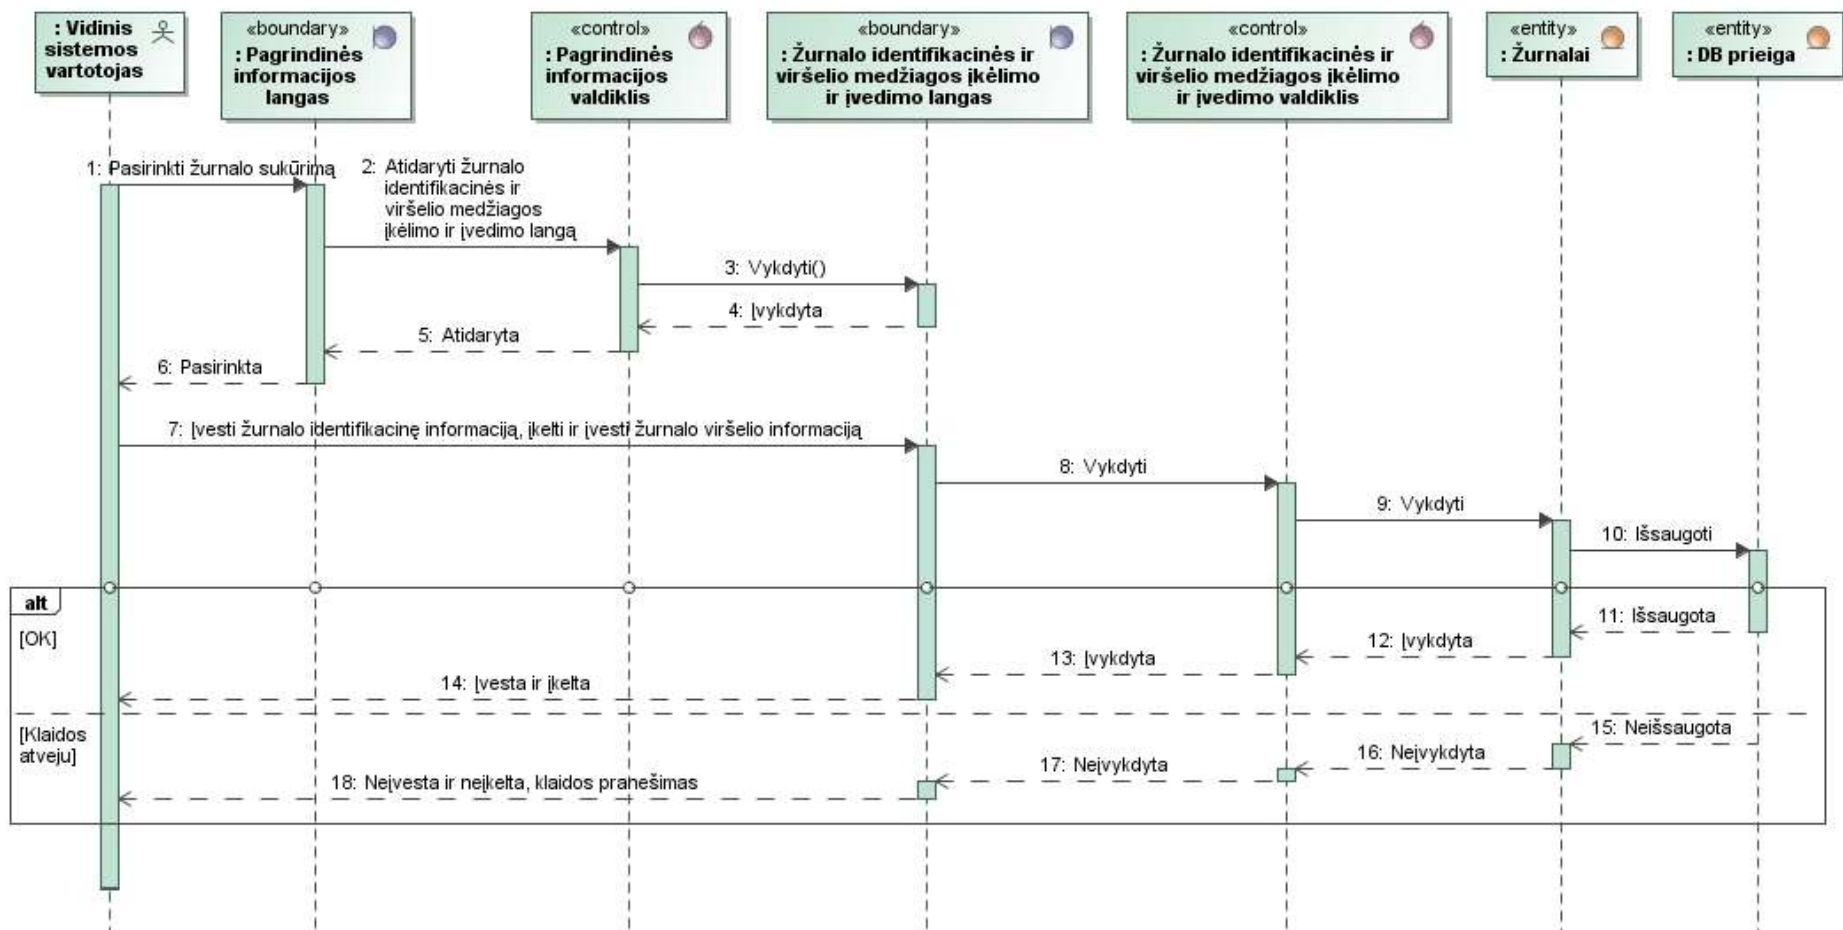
: Vidinis sistemos vartotojas

«boundary»
: Pagrindinės informacijos langas

«control»
: Pagrindinės informacijos valdiklis

«boundary»
: Žurnalo identifikacinės ir viršelio medžiagos įkėlimo ir įvedimo langas

«control»
: Žurnalo identifikacinės ir viršelio medžiagos įkėlimo ir įvedimo valdiklis

«entity»
: Žurnalai

«entity»
: DB prieiga

1: Pasirinkti žurnalo sukūrimą

2: Atidaryti žurnalo identifikacinės ir viršelio medžiagos įkėlimo ir įvedimo langą

3: Vykdyti()

4: Įvykdyta

5: Atidaryta

6: Pasirinkta

7: Įvesti žurnalo identifikacinę informaciją, įkelti ir įvesti žurnalo viršelio informaciją

8: Vykdyti

9: Vykdyti

10: Išsaugoti

alt

[OK]

11: Išsaugota

12: Įvykdyta

13: Įvykdyta

14: Įvesta ir įkelta

[Klaidos atveju]

15: Neišsaugota

16: Neįvykdyta

17: Neįvykdyta

18: Neįvesta ir neįkelta, klaidos pranešimas